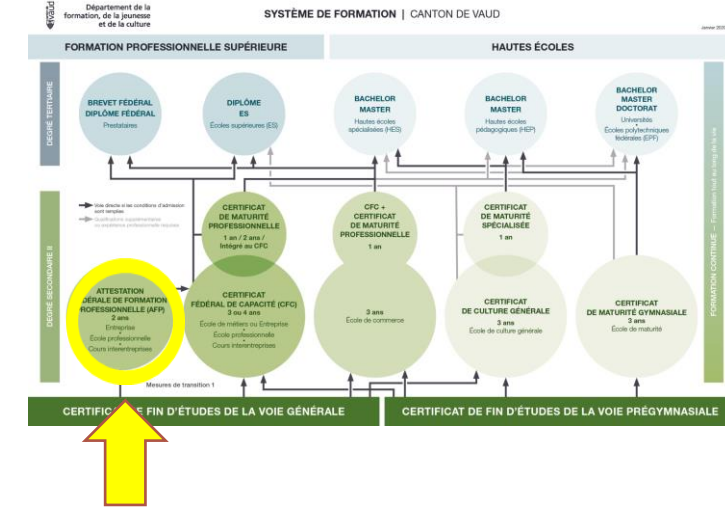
VAUD

Département de la formation, de la jeunesse et de la culture

SYSTÈME DE FORMATION | CANTON DE VAUD

Janvier 20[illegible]

FORMATION PROFESSIONNELLE SUPÉRIEURE

HAUTES ÉCOLES

DEGRÉ TERTIAIRE

BREVET FÉDÉRAL DIPLÔME FÉDÉRAL
Prestataires

DIPLÔME ES
Écoles supérieures (ES)

BACHELOR MASTER
Hautes écoles spécialisées (HES)

BACHELOR MASTER
Hautes écoles pédagogiques (HEP)

BACHELOR MASTER DOCTORAT
Universités
Écoles polytechniques fédérales (EPF)

FORMATION CONTINUE – Formation tout au long de la vie

DEGRÉ SECONDAIRE II

Voie directe si les conditions d'admission sont remplies

Qualifications supplémentaires ou expérience professionnelle requises

CERTIFICAT DE MATURITÉ PROFESSIONNELLE
1 an / 2 ans / Intégré au CFC

CFC + CERTIFICAT DE MATURITÉ PROFESSIONNELLE
1 an

CERTIFICAT DE MATURITÉ SPÉCIALISÉE
1 an

ATTESTATION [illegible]DÉRALE DE FORMATION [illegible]ROFESSIONNELLE (AFP)
2 ans
Entreprise
École professionnelle
Cours interentreprises

CERTIFICAT FÉDÉRAL DE CAPACITÉ (CFC)
3 ou 4 ans
École de métiers ou Entreprise
École professionnelle
Cours interentreprises

3 ans
École de commerce

CERTIFICAT DE CULTURE GÉNÉRALE
3 ans
École de culture générale

CERTIFICAT DE MATURITÉ GYMNASIALE
3 ans
École de maturité

Mesures de transition 1

CERTIFIC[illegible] FIN D'ÉTUDES DE LA VOIE GÉNÉRALE

CERTIFICAT DE FIN D'ÉTUDES DE LA VOIE PRÉGYMNASIALE